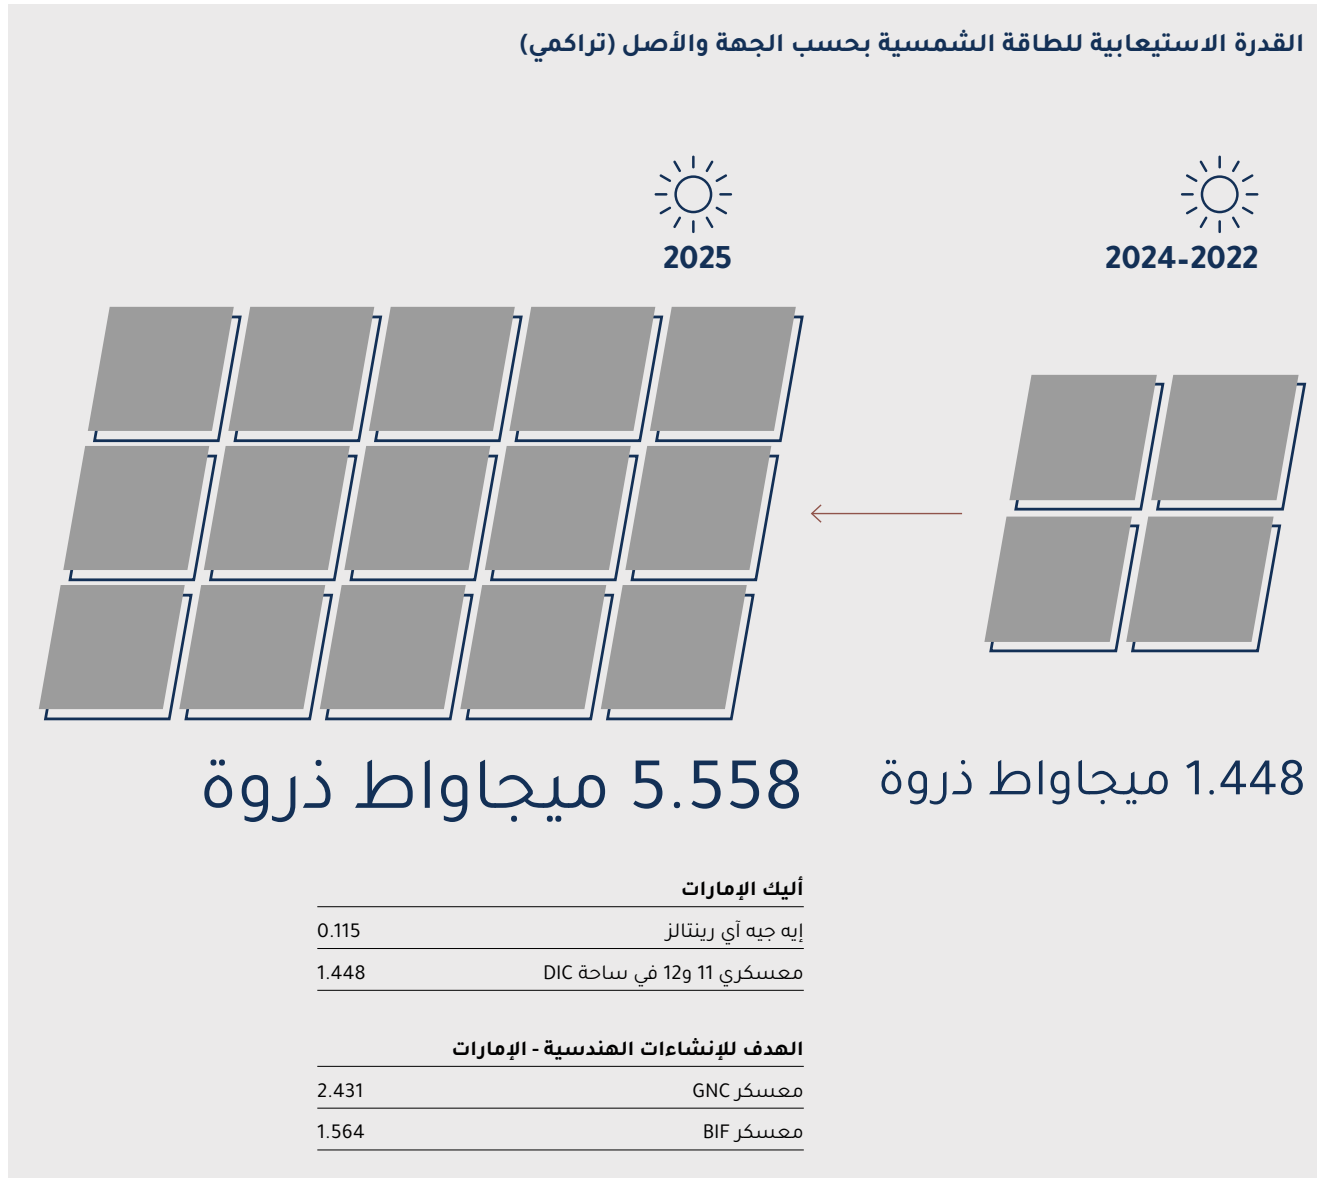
القدرة الاستيعابية للطاقة الشمسية بحسب الجهة والأصل (تراكمي)

2024-2022

2025

1.448 ميجاواط ذروة

5.558 ميجاواط ذروة

| أليك الإمارات | |
|---|---|
| إيه جيه آي رينتالز | 0.115 |
| معسكري 11 و12 في ساحة DIC | 1.448 |

| الهدف للإنشاءات الهندسية - الإمارات | |
|---|---|
| معسكر GNC | 2.431 |
| معسكر BIF | 1.564 |